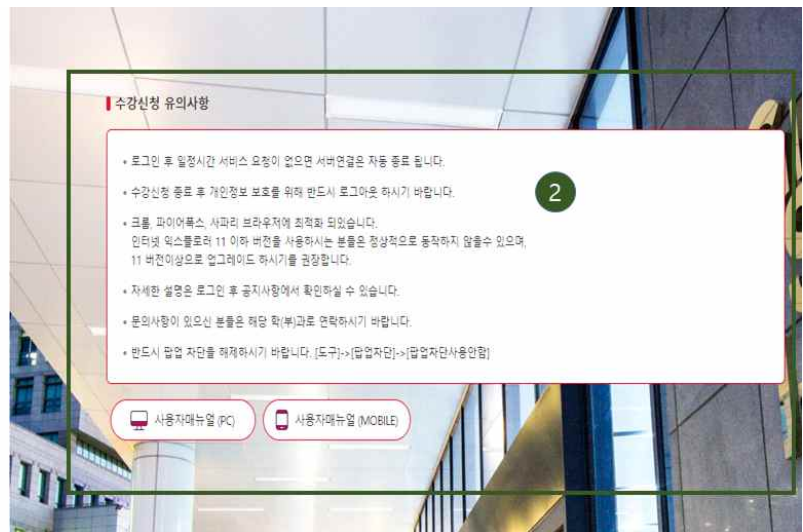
수강신청 유의사항

2

• 로그인 후 일정시간 서비스 요청이 없으면 서버연결은 자동 종료 됩니다.

• 수강신청 종료 후 개인정보 보호를 위해 반드시 로그아웃 하시기 바랍니다.

• 크롬, 파이어폭스, 사파리 브라우저에 최적화 되었습니다.
인터넷 익스플로러 11 이하 버전을 사용하시는 분들은 정상적으로 동작하지 않을수 있으며,
11 버전이상으로 업그레이드 하시기를 권장합니다.

• 자세한 설명은 로그인 후 공지사항에서 확인하실 수 있습니다.

• 문의사항이 있으신 분들은 해당 학(부)과로 연락하시기 바랍니다.

• 반드시 팝업 차단을 해제하시기 바랍니다. [도구]->[팝업차단]->[팝업차단사용안함]

사용자매뉴얼 (PC)

사용자매뉴얼 (MOBILE)